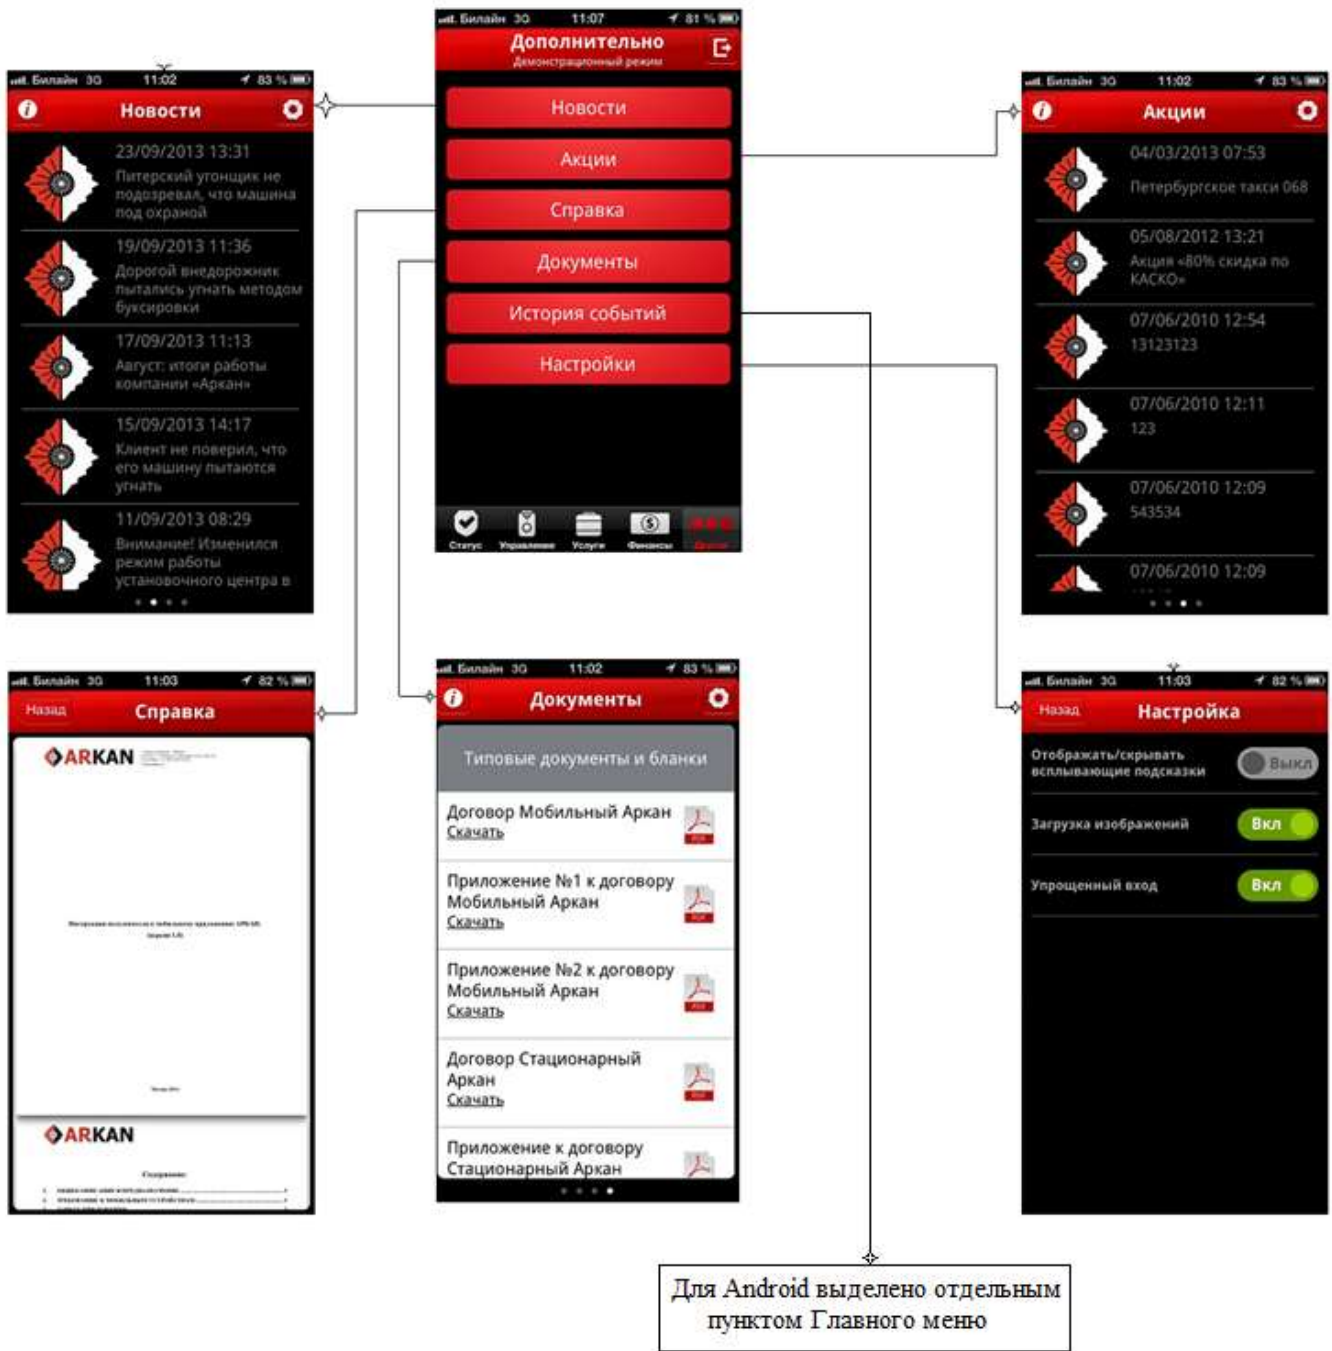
Билайн 3G 11:07 81 %
Дополнительно
Демонстрационный режим
Новости
Акции
Справка
Документы
История событий
Настройки
Статус Управление Услуги Финансы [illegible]

Билайн 3G 11:02 83 %
Новости
23/09/2013 13:31
Питерский угонщик не подозревал, что машина под охраной
19/09/2013 11:36
Дорогой внедорожник пытались угнать методом буксировки
17/09/2013 11:13
Август: итоги работы компании «Аркан»
15/09/2013 14:17
Клиент не поверил, что его машину пытаются угнать
11/09/2013 08:29
Внимание! Изменился режим работы установочного центра в

Билайн 3G 11:02 83 %
Акции
04/03/2013 07:53
Петербургское такси 068
05/08/2012 13:21
Акция «80% скидка по КАСКО»
07/06/2010 12:54
13123123
07/06/2010 12:11
123
07/06/2010 12:09
543534
07/06/2010 12:09

Билайн 3G 11:03 82 %
Назад
Справка
ARKAN
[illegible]
ARKAN
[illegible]

Билайн 3G 11:02 83 %
Документы
Типовые документы и бланки
Договор Мобильный Аркан
Скачать
Приложение №1 к договору Мобильный Аркан
Скачать
Приложение №2 к договору Мобильный Аркан
Скачать
Договор Стационарный Аркан
Скачать
Приложение к договору Стационарный Аркан

Билайн 3G 11:03 82 %
Назад
Настройка
Отображать/скрывать всплывающие подсказки
Выкл
Загрузка изображений
Вкл
Упрощенный вход
Вкл

Для Android выделено отдельным пунктом Главного меню